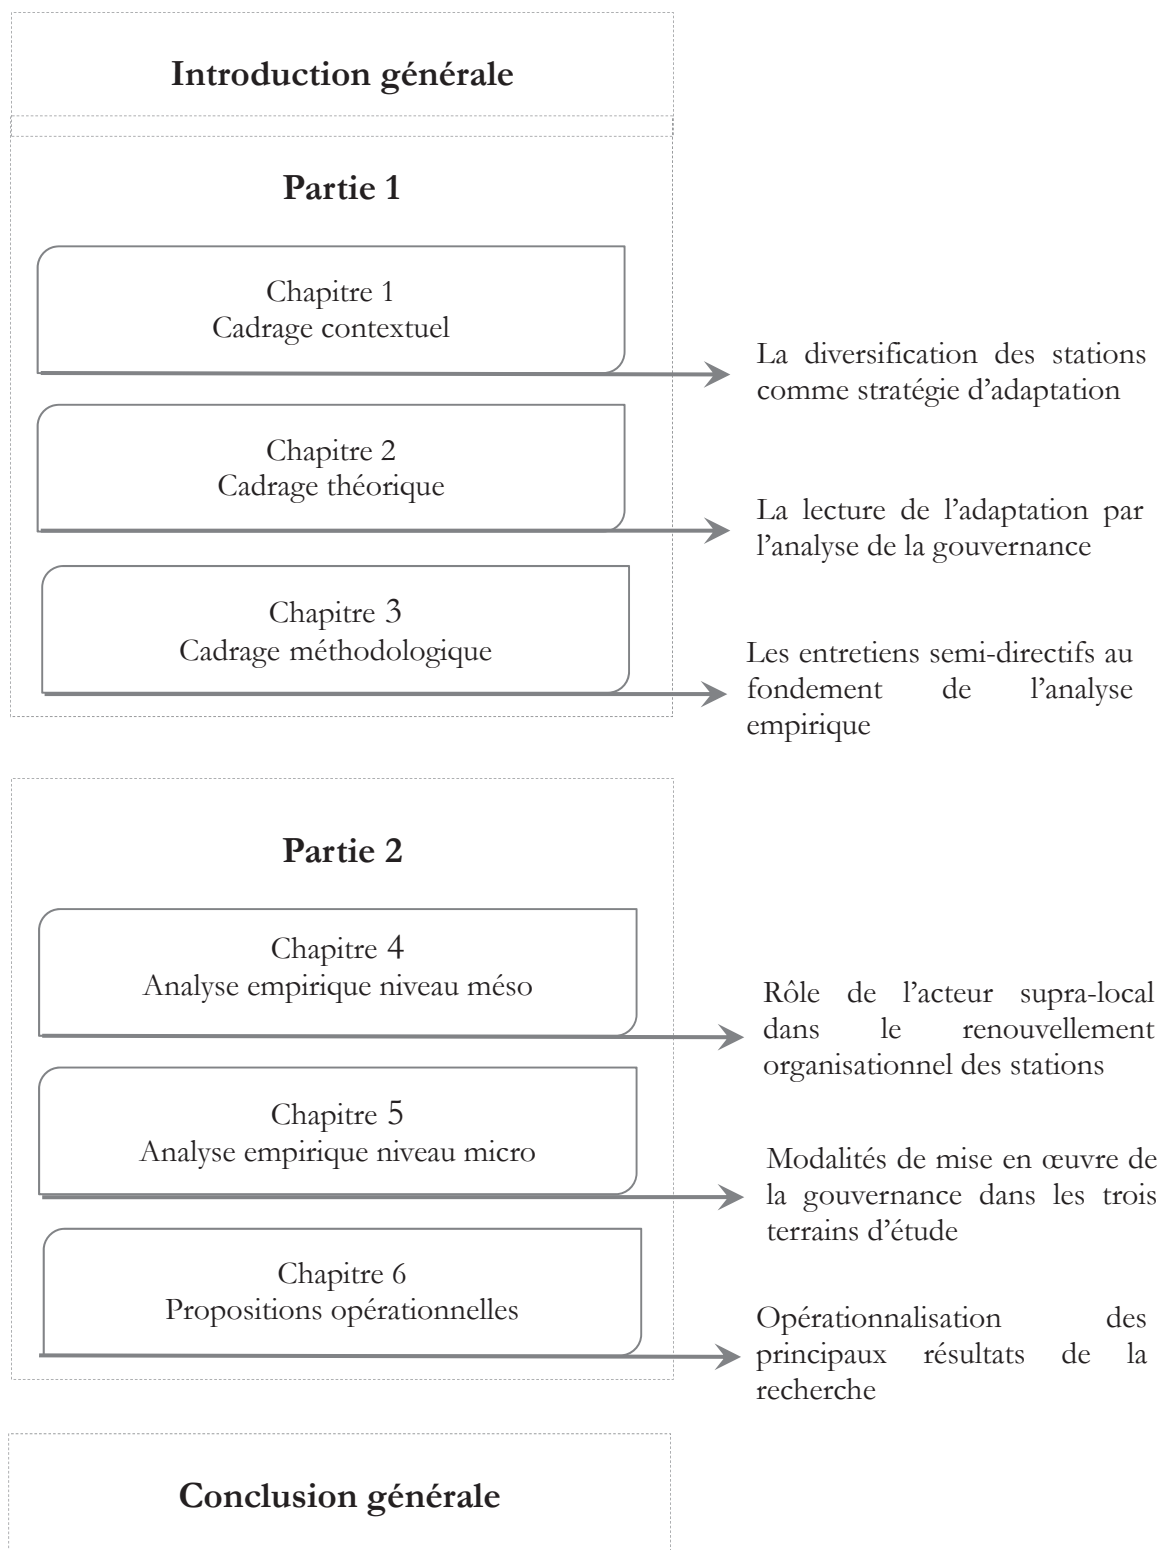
Introduction générale

Partie 1

Chapitre 1
Cadrage contextuel

La diversification des stations comme stratégie d'adaptation

Chapitre 2
Cadrage théorique

La lecture de l'adaptation par l'analyse de la gouvernance

Chapitre 3
Cadrage méthodologique

Les entretiens semi-directifs au fondement de l'analyse empirique

Partie 2

Chapitre 4
Analyse empirique niveau méso

Rôle de l'acteur supra-local dans le renouvellement organisationnel des stations

Chapitre 5
Analyse empirique niveau micro

Modalités de mise en œuvre de la gouvernance dans les trois terrains d'étude

Chapitre 6
Propositions opérationnelles

Opérationnalisation des principaux résultats de la recherche

Conclusion générale